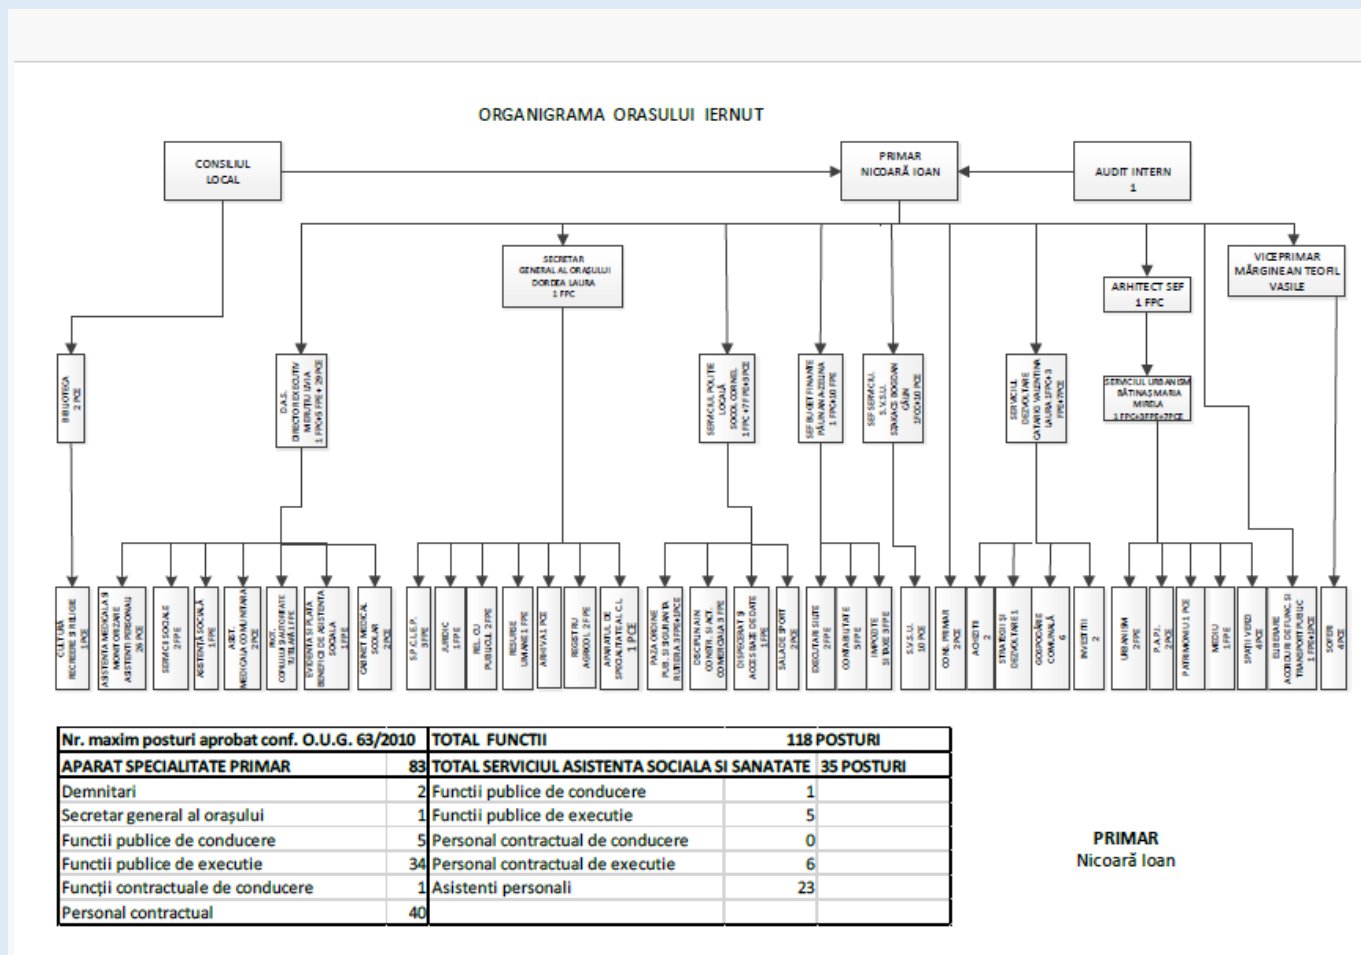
ORGANIGRAMA ORASULUI IERNUT

CONSILIUL LOCAL

PRIMAR
NICOARĂ IOAN

AUDIT INTERN
1

SECRETAR
GENERAL AL ORAȘULUI
DORDEA LAURA
1 FPC

ARHITECT SEF
1 FPC

VICEPRIMAR
MĂRGINEAN TEOFIL VASILE

BIBLIOTECA
2 PCE

D.A.S.
DIRECTOR EXECUTIV
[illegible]
1 FPC+5 FPE + 29 PCE

SERVICIUL POLITIE LOCALĂ
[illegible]
1 FPC +7 FPE+3 PCE

SEF BUGET FINANTE
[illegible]
1 FPC+10 FPE

SEF SERVICIU S.V.S.U.
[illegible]
1FPC+10 PCE

SERVICIUL DEZVOLTARE
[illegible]
1FPC+3 FPE+7PCE

SERVICIUL URBANISM
BĂTINAȘ MARIA MIRELA
1 FPC+3FPE+7PCE

CULTURĂ RECREERE SI RELIGIE 1PCE
ASISTENTA MEDICALA SI MONITORIZARE ASISTENTI PERSONALI 26 PCE
SERVICII SOCIALE 2FPE
ASISTENTA SOCIALĂ 1FPE
ASIST. MEDICALA COMUNITARA 2PCE
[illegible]
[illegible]
CABINET MEDICAL SCOLAR 2PCE
S.P.C.L.E.P. 3FPE
JURIDIC 1FPE
REL. CU PUBLICUL 2 FPE
RESURSE UMANE 1 FPE
ARHIVA 1 PCE
REGISTRU AGRICOL 2 FPE
APARATUL DE SPECIALITATE AL C.L. 1 PCE
PAZA ORDINE PUB. SI SIGURANTA RUTIERA 3 FPE+1PCE
DISCIPLINA IN CONSTR. SI ACT. COMERCIALA 3 FPE
DISPECERAT SI ACCES BAZE DE DATE 1FPE
SALA DE SPORT 2PCE
EXECUTARI SILITE 2FPE
CONTABILITATE 5FPE
IMPOZITE SI TAXE 3FPE
S.V.S.U. 10 PCE
CONS. PRIMAR 2PCE
ACHIZITII 2
STRATEGII SI DEZVOLTARE 1
GOSPODARIE COMUNALĂ 6
INVESTITII 2
URBANISM 2FPE
P.A.P.I. 2PCE
PATRIMONIU 1 PCE
MEDIU 1FPE
SPATII VERZI 4PCE
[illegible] TRANSPORT PUBLIC 1 FPE+1PCE
SOFERI 4PCE

| Nr. maxim posturi aprobat conf. O.U.G. 63/2010 | | TOTAL FUNCTII | 118 POSTURI |
|---|---|---|---|
| APARAT SPECIALITATE PRIMAR | 83 | TOTAL SERVICIUL ASISTENTA SOCIALA SI SANATATE | 35 POSTURI |
| Demnitari | 2 | Functii publice de conducere | 1 |
| Secretar general al orașului | 1 | Functii publice de executie | 5 |
| Functii publice de conducere | 5 | Personal contractual de conducere | 0 |
| Functii publice de executie | 34 | Personal contractual de executie | 6 |
| Funcții contractuale de conducere | 1 | Asistenti personali | 23 |
| Personal contractual | 40 | | |

PRIMAR
Nicoară Ioan